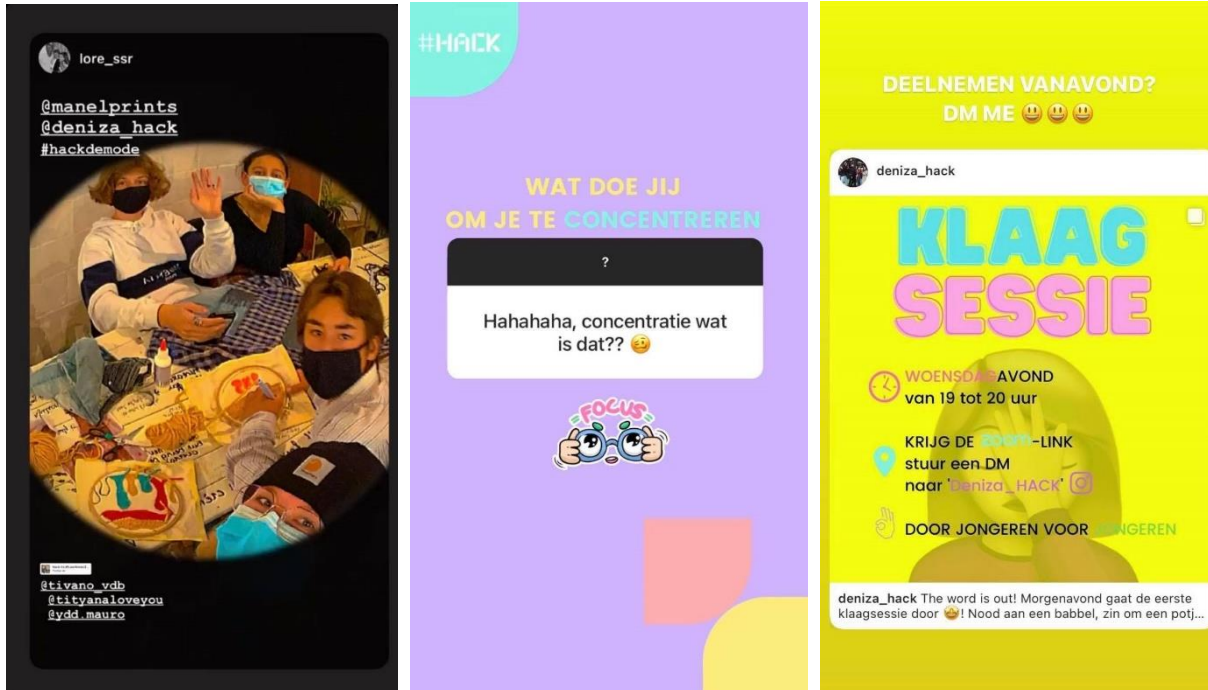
lore_ssr

@manelprints
@deniza_hack
#hackdemode

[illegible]

@tivano_vdb
@tityanaloveyou
@ydd.mauro

#HACK

WAT DOE JIJ
OM JE TE CONCENTREREN

?

Hahahaha, concentratie wat is dat?? 🥴

FOCUS

DEELNEMEN VANAVOND?
DM ME 😃😃😃

deniza_hack

KLAAG
SESSIE

WOENSDAGAVOND
van 19 tot 20 uur

KRIJG DE ZOOM-LINK
stuur een DM
naar 'Deniza_HACK'

DOOR JONGEREN VOOR JONGEREN

deniza_hack The word is out! Morgenavond gaat de eerste klaagsessie door 🤩! Nood aan een babbel, zin om een potj...